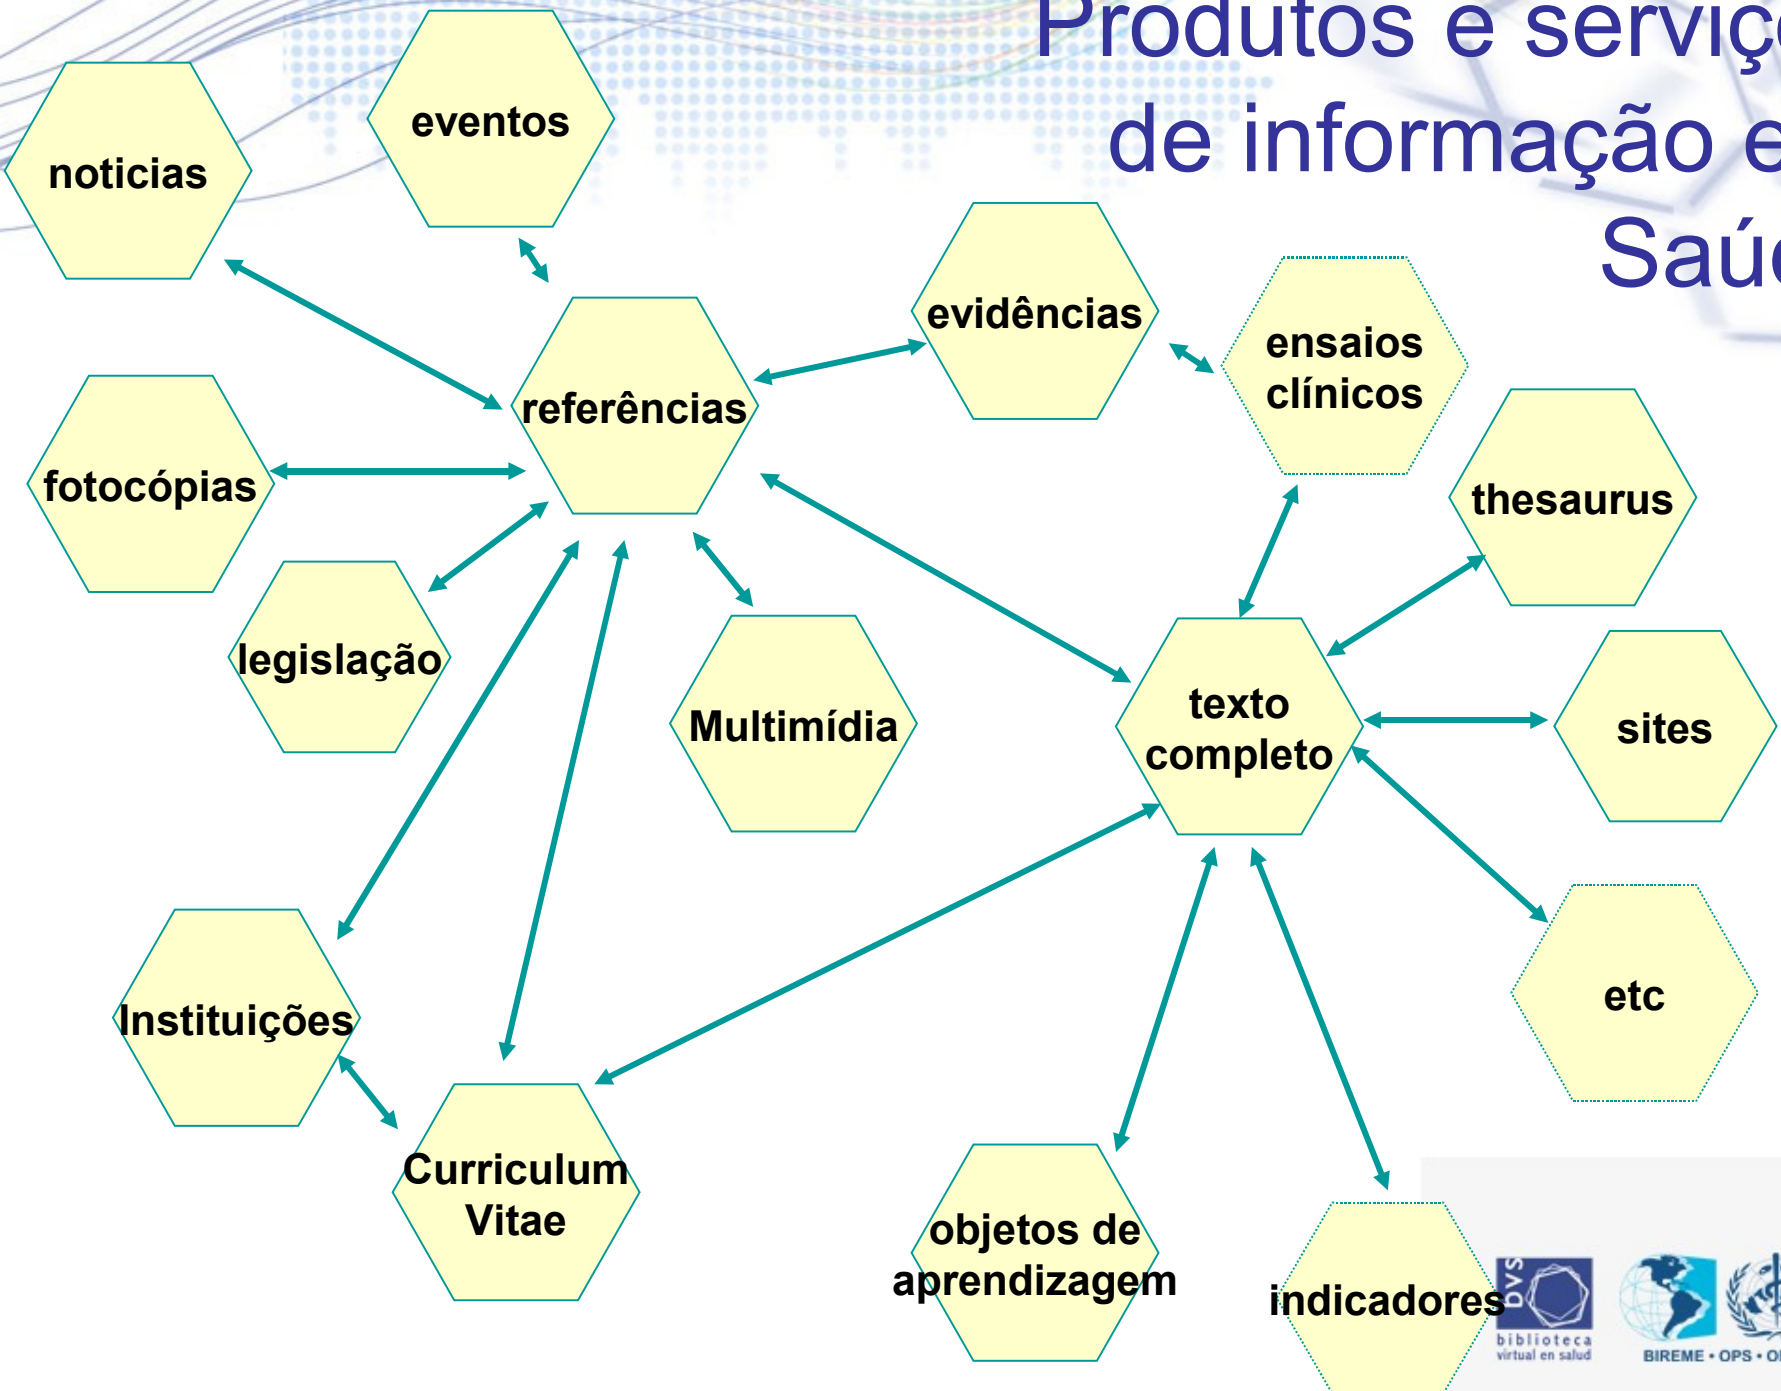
Produtos e serviç
de informação e
Saú

noticias

eventos

evidências

ensaios clínicos

referências

fotocópias

thesaurus

legislação

Multimídia

texto completo

sites

etc

Instituições

Curriculum Vitae

objetos de aprendizagem

indicadores

bvs
biblioteca virtual en salud

BIREME • OPS • O